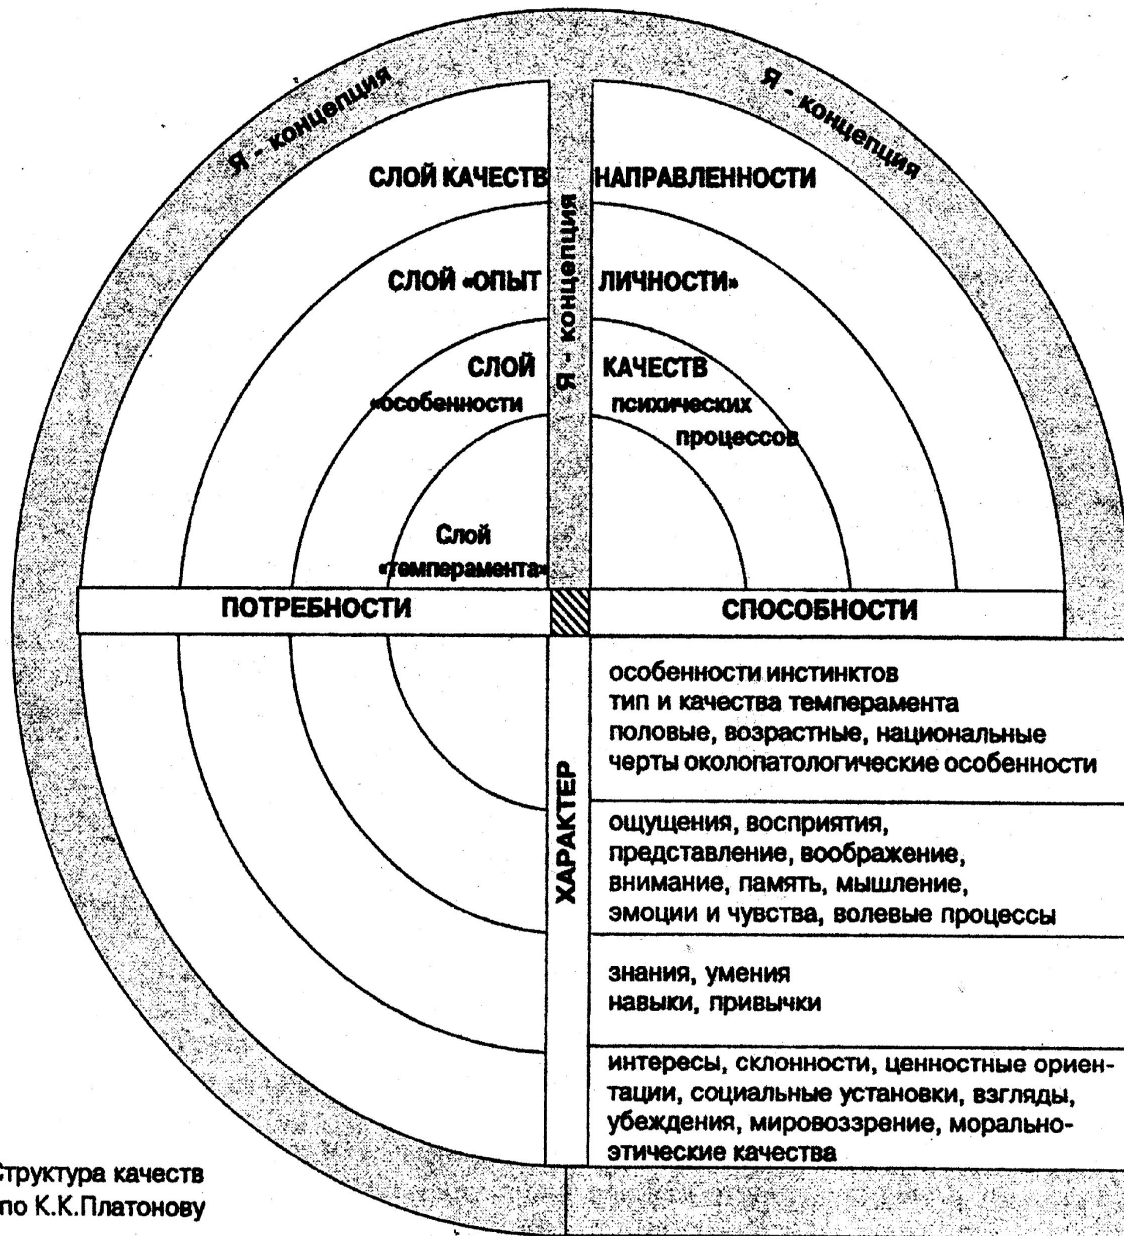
Я - концепция

Я - концепция

СЛОЙ КАЧЕСТВ НАПРАВЛЕННОСТИ

Я - концепция

СЛОЙ «ОПЫТ ЛИЧНОСТИ»

СЛОЙ КАЧЕСТВ «особенности психических процессов»

Слой «темперамента»

ПОТРЕБНОСТИ

СПОСОБНОСТИ

ХАРАКТЕР

особенности инстинктов
тип и качества темперамента
половые, возрастные, национальные черты околопатологические особенности

ощущения, восприятия, представление, воображение, внимание, память, мышление, эмоции и чувства, волевые процессы

знания, умения
навыки, привычки

интересы, склонности, ценностные ориентации, социальные установки, взгляды, убеждения, мировоззрение, моральноэтические качества

Структура качеств по К.К.Платонову